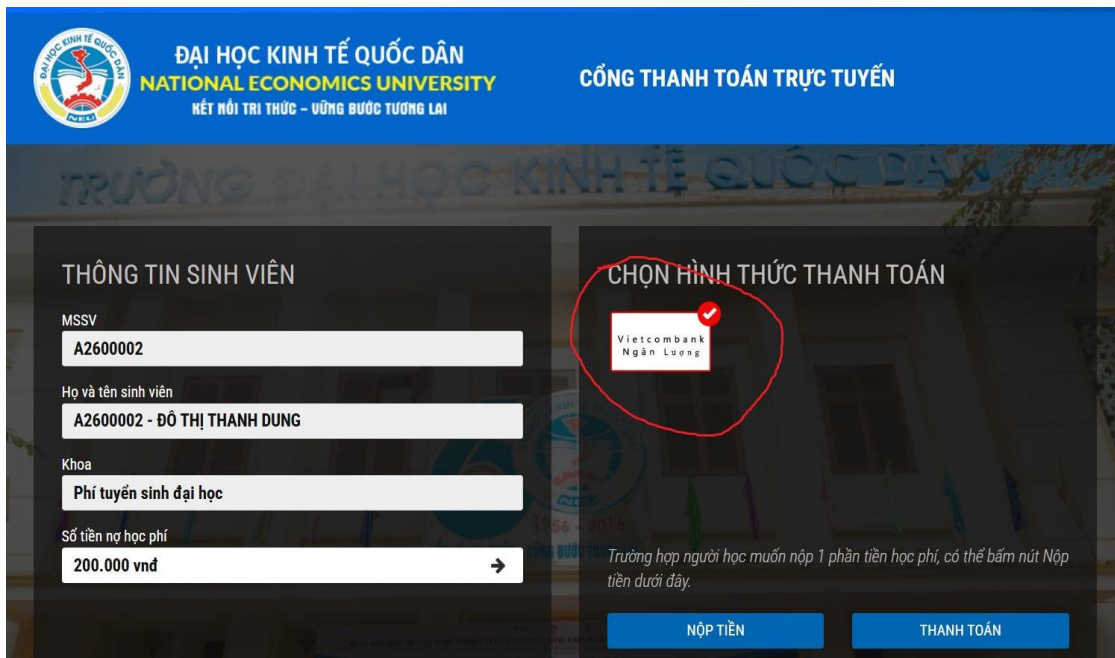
ĐẠI HỌC KINH TẾ QUỐC DÂN
NATIONAL ECONOMICS UNIVERSITY
KẾT NỐI TRI THỨC – VỮNG BƯỚC TƯƠNG LAI

CỔNG THANH TOÁN TRỰC TUYẾN

TRƯỜNG ĐẠI HỌC KINH TẾ QUỐC DÂN

THÔNG TIN SINH VIÊN

MSSV
A2600002

Họ và tên sinh viên
A2600002 - ĐÔ THỊ THANH DUNG

Khoa
Phí tuyển sinh đại học

Số tiền nợ học phí
200.000 vnđ

CHỌN HÌNH THỨC THANH TOÁN

Vietcombank
Ngân Lượng

Trường hợp người học muốn nộp 1 phần tiền học phí, có thể bấm nút Nộp tiền dưới đây.

NỘP TIỀN

THANH TOÁN